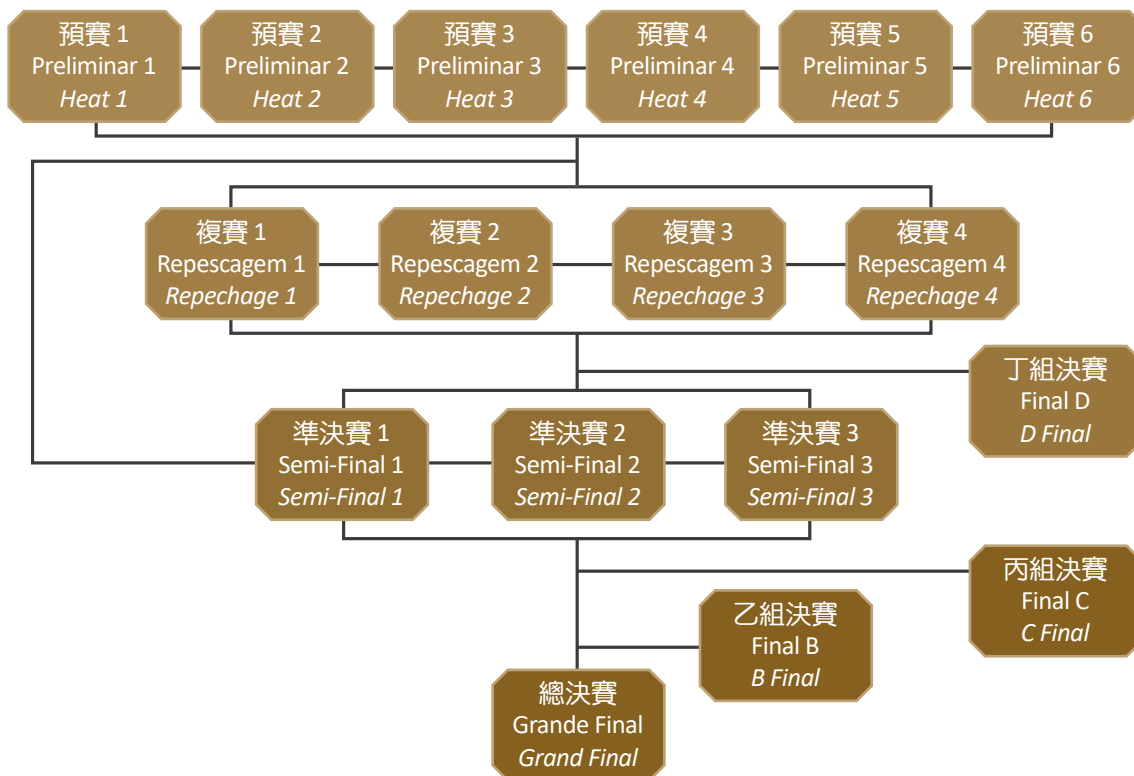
預賽 1
Preliminar 1
*Heat 1*

預賽 2
Preliminar 2
*Heat 2*

預賽 3
Preliminar 3
*Heat 3*

預賽 4
Preliminar 4
*Heat 4*

預賽 5
Preliminar 5
*Heat 5*

預賽 6
Preliminar 6
*Heat 6*

複賽 1
Repescagem 1
*Repechage 1*

複賽 2
Repescagem 2
*Repechage 2*

複賽 3
Repescagem 3
*Repechage 3*

複賽 4
Repescagem 4
*Repechage 4*

丁組決賽
Final D
*D Final*

準決賽 1
Semi-Final 1
*Semi-Final 1*

準決賽 2
Semi-Final 2
*Semi-Final 2*

準決賽 3
Semi-Final 3
*Semi-Final 3*

丙組決賽
Final C
*C Final*

乙組決賽
Final B
*B Final*

總決賽
Grande Final
*Grand Final*